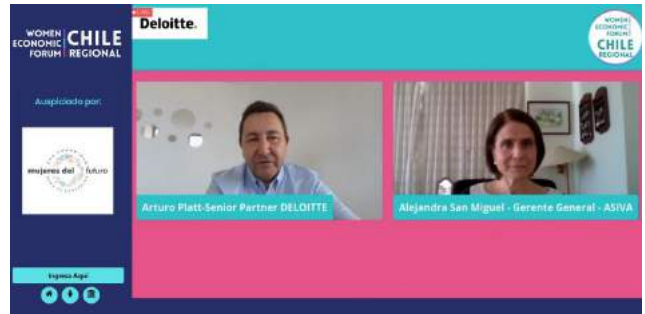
WOMEN ECONOMIC FORUM CHILE REGIONAL

LIVE

Deloitte.

WOMEN ECONOMIC FORUM CHILE REGIONAL

Auspiciado por:

mujeres del futuro

Ingresa Aquí

Arturo Platt-Senior Partner DELOITTE

Alejandra San Miguel - Gerente General - ASIVA